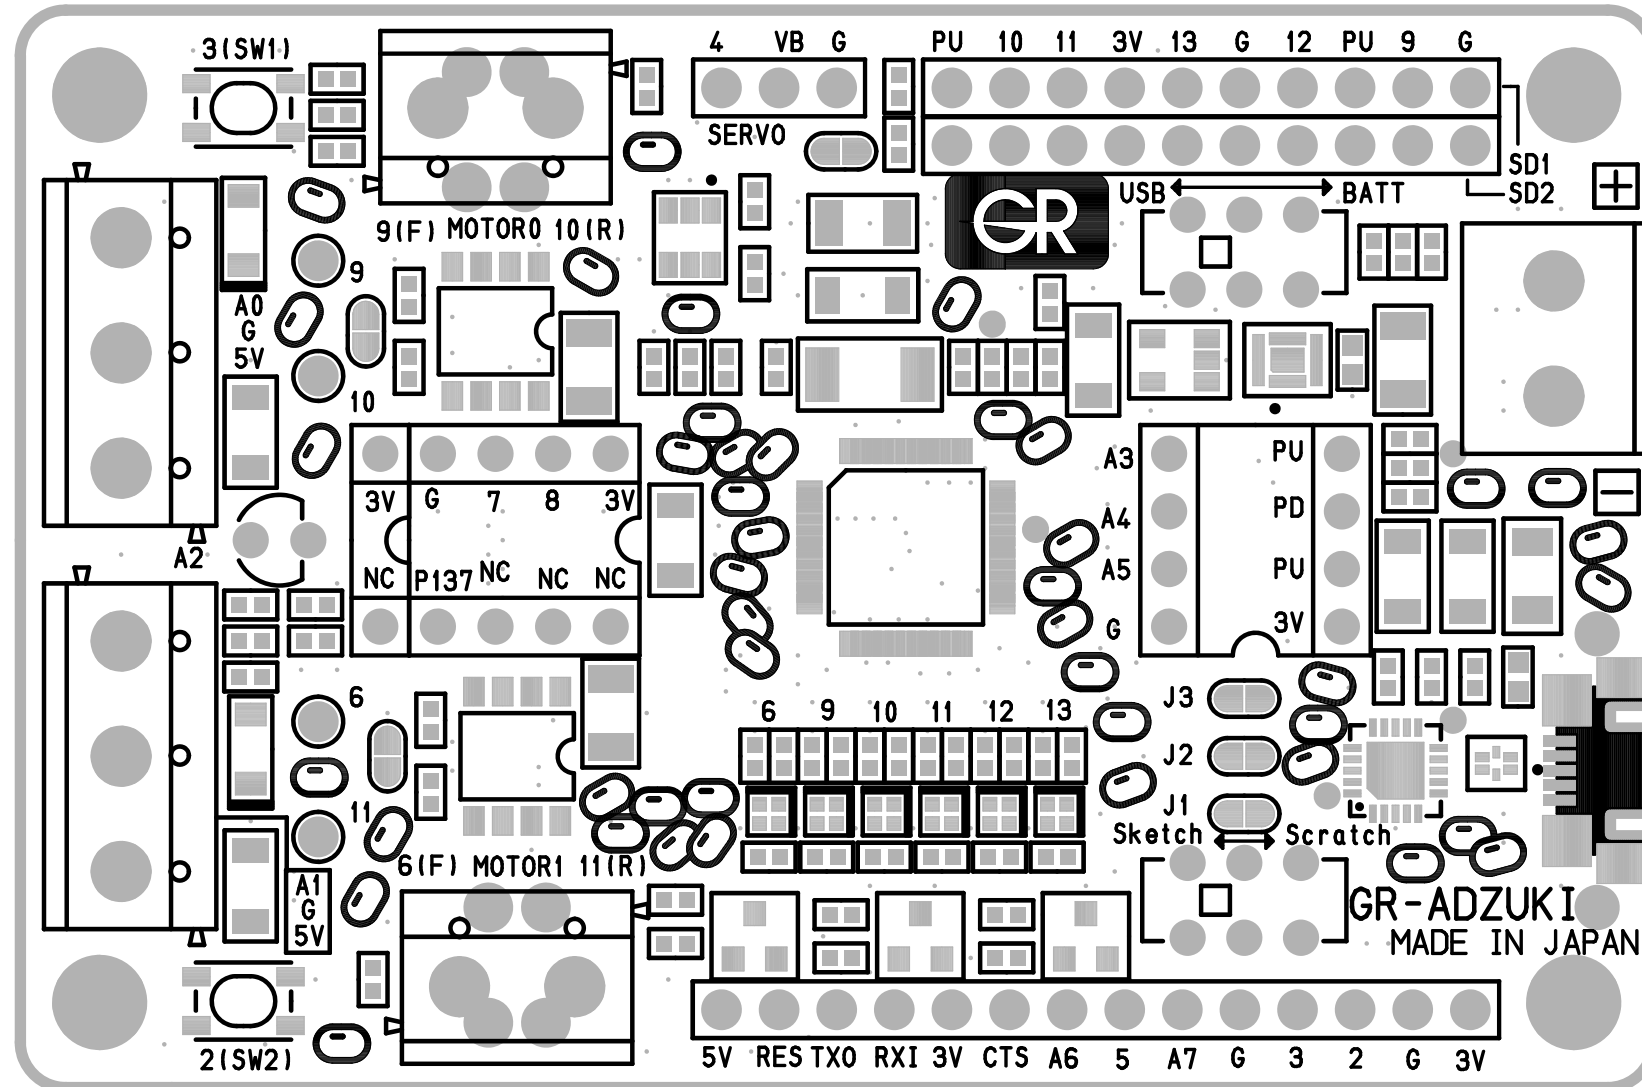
3(SW1)

4 VB G

SERVO

PU 10 11 3V 13 G 12 PU 9 G

SD1
SD2

+

GR

USB BATT

9(F) MOTOR0 10(R)

9

A0
G
5V

10

3V G 7 8 3V

NC P137 NC NC NC

A2

A3
A4
A5
G

PU
PD
PU
3V

−

6

11

6 9 10 11 12 13

J3
J2
J1

Sketch Scratch

6(F) MOTOR1 11(R)

A1
G
5V

GR-ADZUKI
MADE IN JAPAN

2(SW2)

5V RES TXO RXI 3V CTS A6 5 A7 G 3 2 G 3V